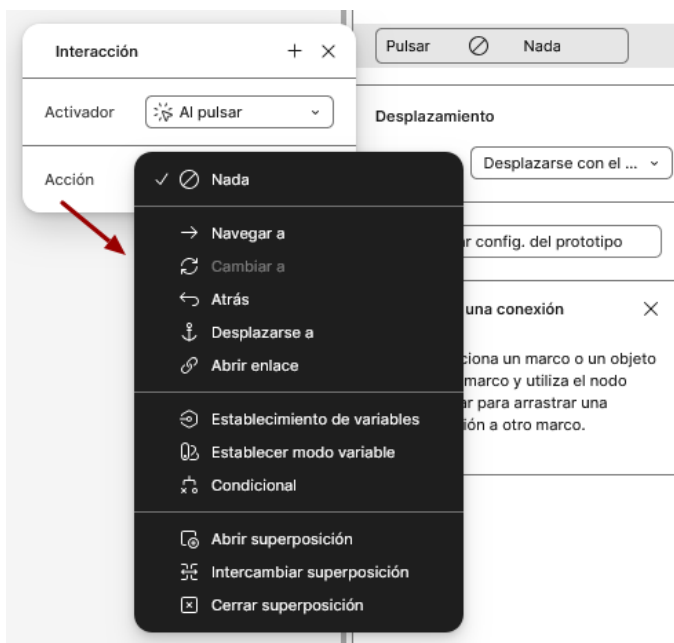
Interacción

Activador
Al pulsar

Acción

Pulsar
Nada

Desplazamiento

Desplazarse con el ...

r config. del prototipo

una conexión

ciona un marco o un objeto
marco y utiliza el nodo
r para arrastrar una
ión a otro marco.

✓ Nada

Navegar a
Cambiar a
Atrás
Desplazarse a
Abrir enlace

Establecimiento de variables
Establecer modo variable
Condicional

Abrir superposición
Intercambiar superposición
Cerrar superposición